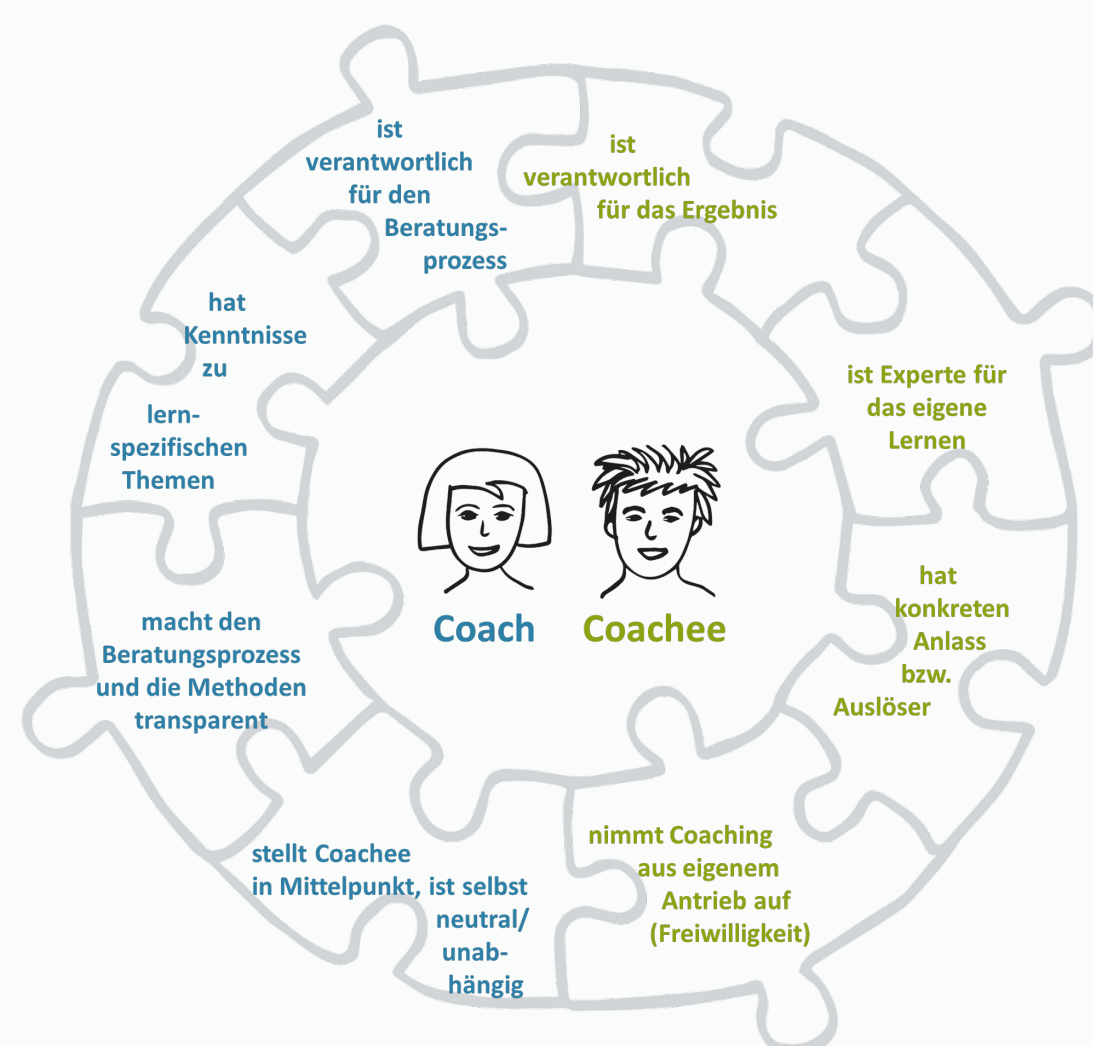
ist verantwortlich für den Beratungsprozess

ist verantwortlich für das Ergebnis

hat Kenntnisse zu lernspezifischen Themen

ist Experte für das eigene Lernen

Coach

Coachee

macht den Beratungsprozess und die Methoden transparent

hat konkreten Anlass bzw. Auslöser

stellt Coachee in Mittelpunkt, ist selbst neutral/ unabhängig

nimmt Coaching aus eigenem Antrieb auf (Freiwilligkeit)